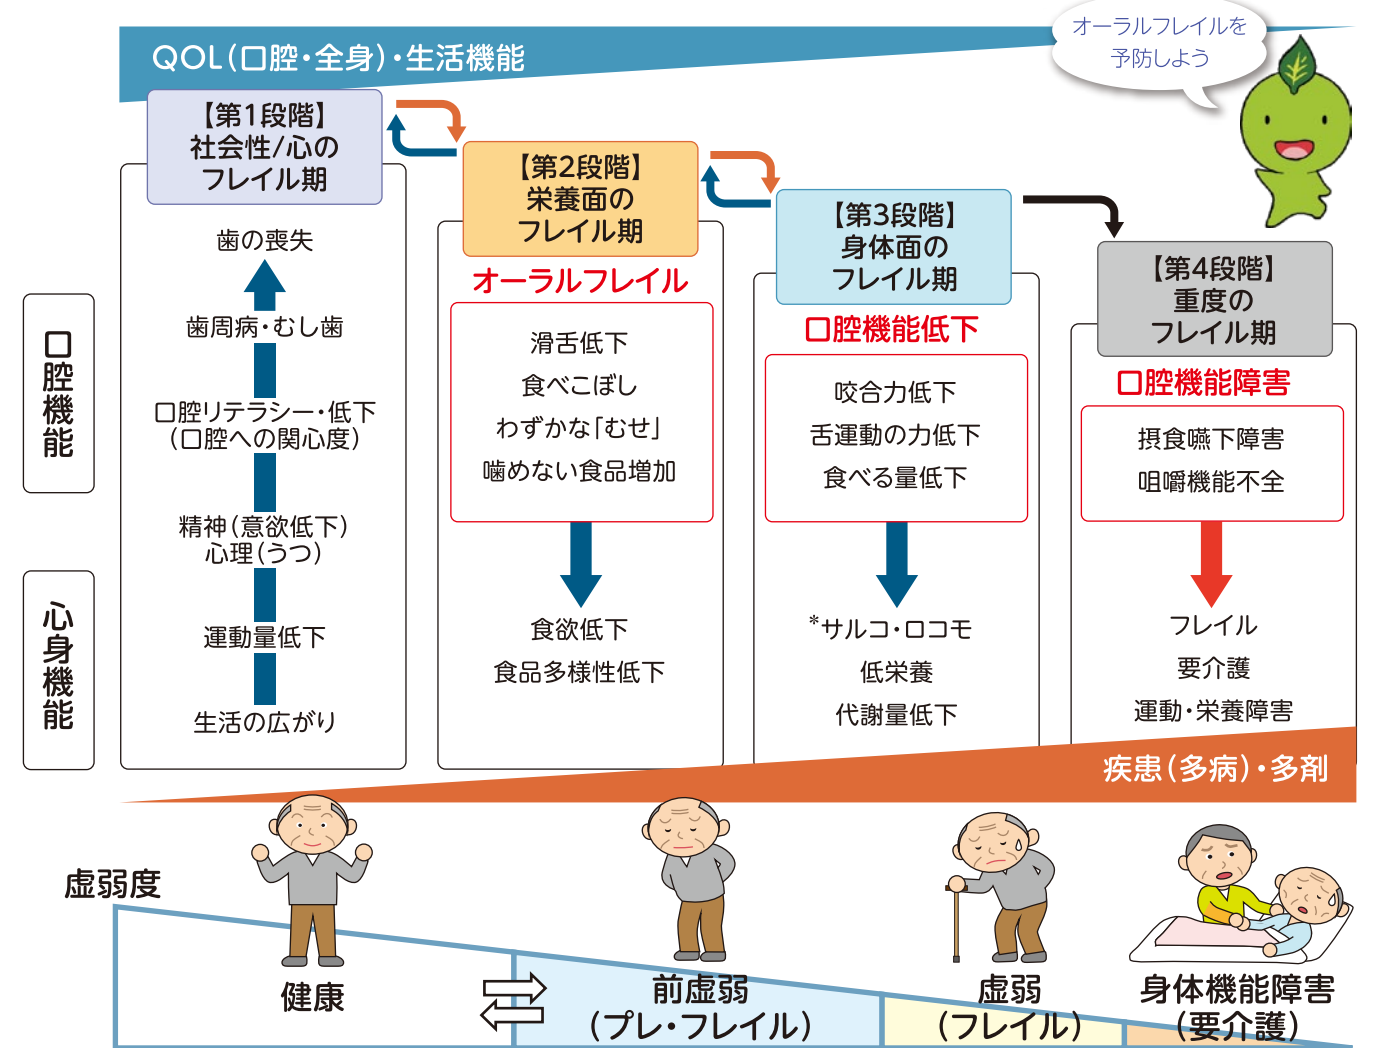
QOL(口腔・全身)・生活機能

オーラルフレイルを予防しよう

口腔機能

心身機能

【第1段階】社会性/心のフレイル期

歯の喪失

歯周病・むし歯

口腔リテラシー・低下（口腔への関心度）

精神（意欲低下）心理（うつ）

運動量低下

生活の広がり

【第2段階】栄養面のフレイル期

オーラルフレイル

滑舌低下
食べこぼし
わずかな「むせ」
噛めない食品増加

食欲低下
食品多様性低下

【第3段階】身体面のフレイル期

口腔機能低下

咬合力低下
舌運動の力低下
食べる量低下

*サルコ・ロコモ
低栄養
代謝量低下

【第4段階】重度のフレイル期

口腔機能障害

摂食嚥下障害
咀嚼機能不全

フレイル
要介護
運動・栄養障害

疾患（多病）・多剤

虚弱度

健康

前虚弱（プレ・フレイル）

虚弱（フレイル）

身体機能障害（要介護）